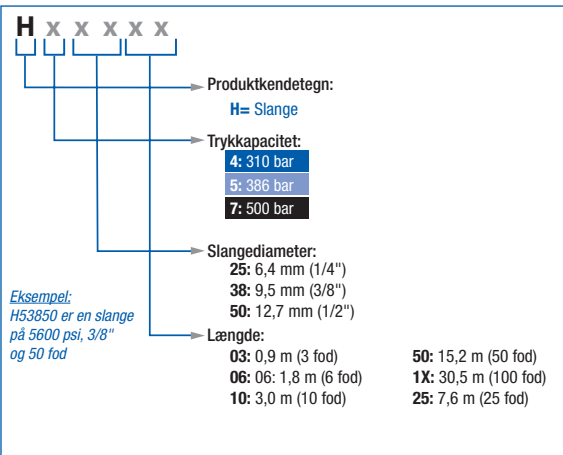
H x x x x x

Produktkendetegn:
H= Slange

Trykkapacitet:
4: 310 bar
5: 386 bar
7: 500 bar

Slangediameter:
25: 6,4 mm (1/4")
38: 9,5 mm (3/8")
50: 12,7 mm (1/2")

Eksempel:
H53850 er en slange på 5600 psi, 3/8" og 50 fod

Længde:
03: 0,9 m (3 fod)
06: 06: 1,8 m (6 fod)
10: 3,0 m (10 fod)
50: 15,2 m (50 fod)
1X: 30,5 m (100 fod)
25: 7,6 m (25 fod)